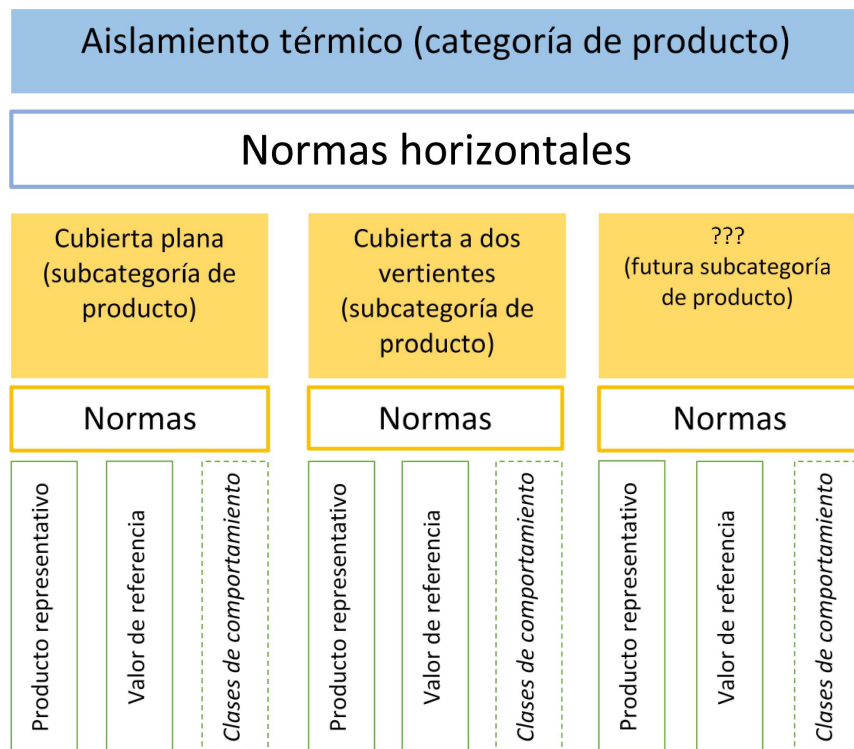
Aislamiento térmico (categoría de producto)

Normas horizontales

Cubierta plana (subcategoría de producto)

Normas

Producto representativo

Valor de referencia

*Clases de comportamiento*

Cubierta a dos vertientes (subcategoría de producto)

Normas

Producto representativo

Valor de referencia

*Clases de comportamiento*

???
(futura subcategoría de producto)

Normas

Producto representativo

Valor de referencia

*Clases de comportamiento*